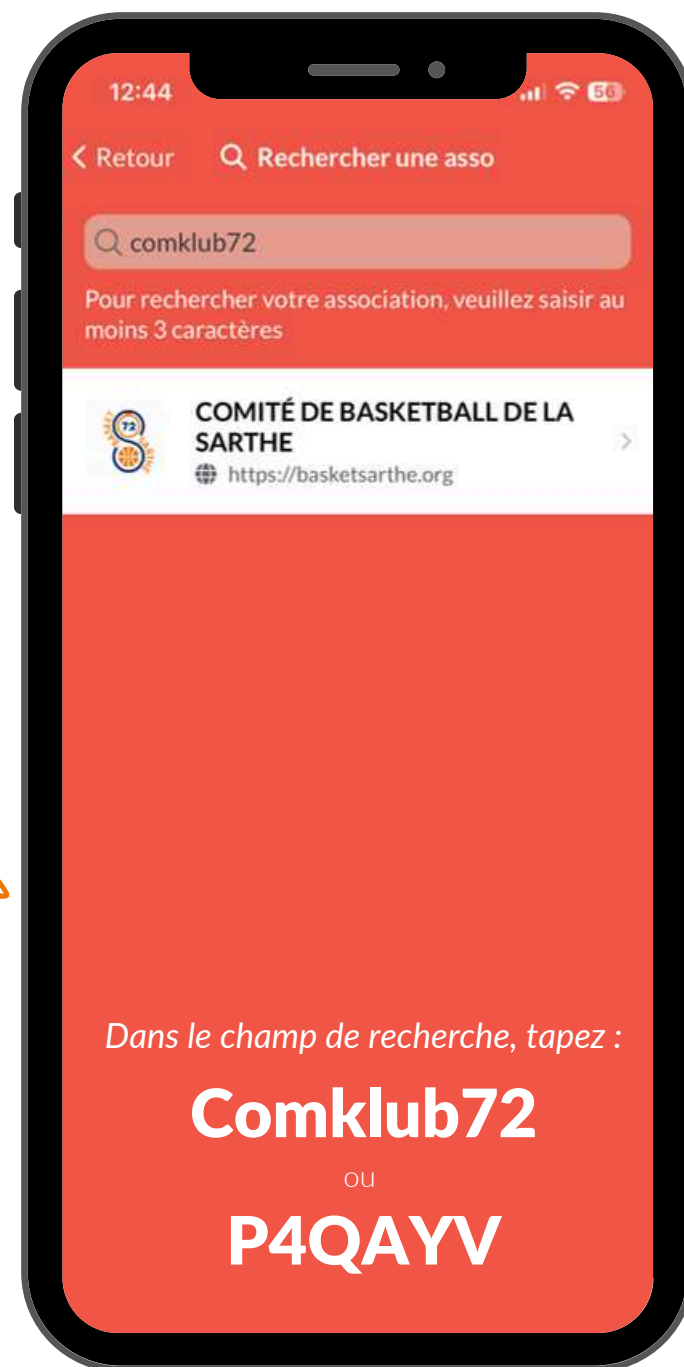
12:44

56

< Retour

Rechercher une asso

comklub72

Pour rechercher votre association, veuillez saisir au moins 3 caractères

72

COMITÉ DE BASKETBALL DE LA SARTHE

https://basketsarthe.org

Dans le champ de recherche, tapez :

Comklub72

ou

P4QAYV